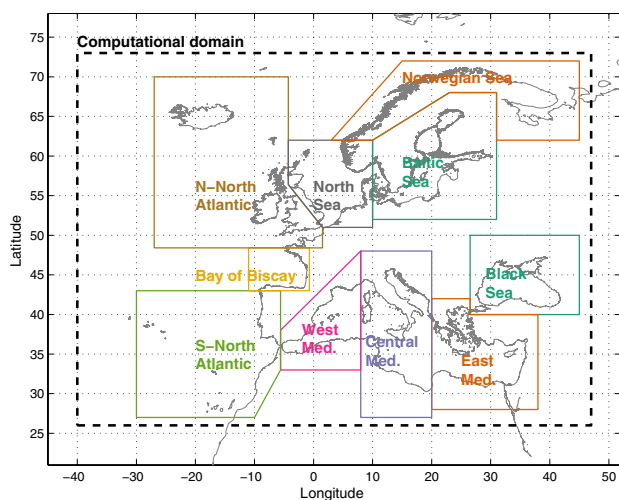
Computational domain

Norwegian Sea

N–North Atlantic

North Sea

Baltic Sea

Bay of Biscay

Black Sea

S–North Atlantic

West Med.

Central Med.

East Med.

Latitude

75
70
65
60
55
50
45
40
35
30
25

−40 −30 −20 −10 0 10 20 30 40

Longitude